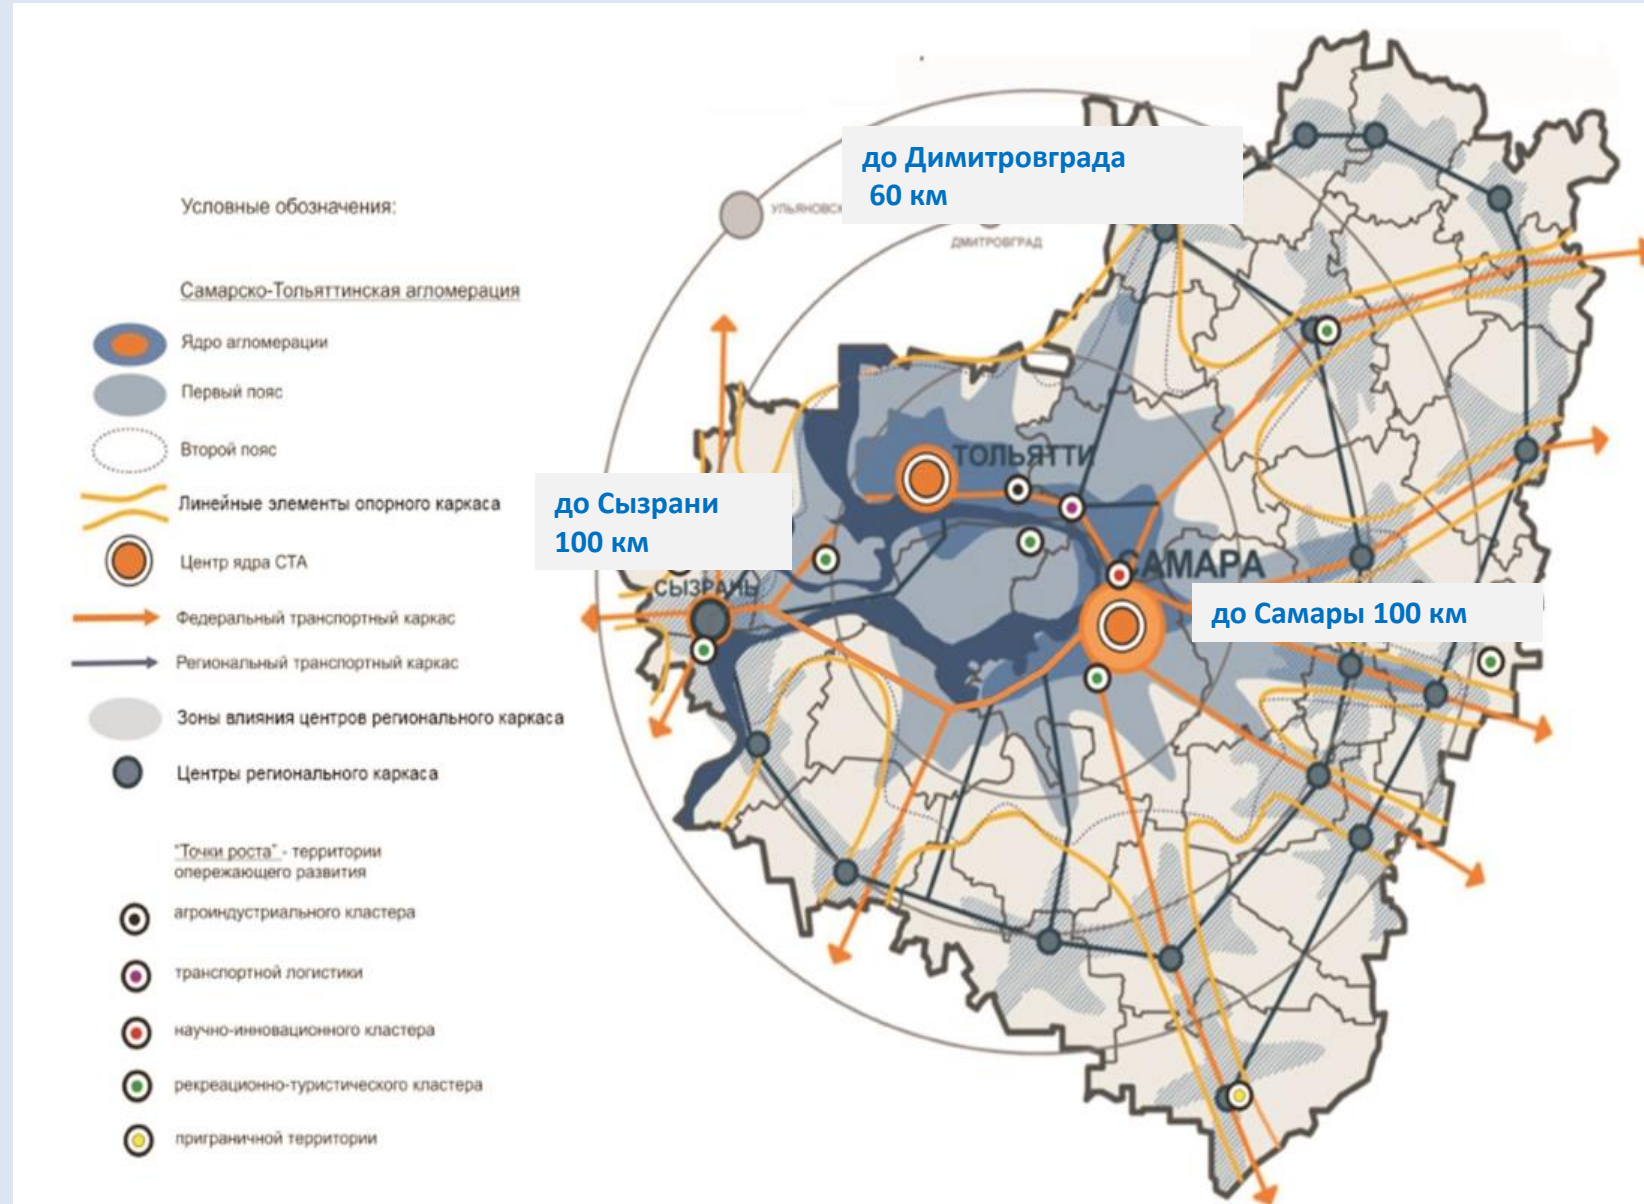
Условные обозначения:

Самарско-Тольяттинская агломерация

Ядро агломерации

Первый пояс

Второй пояс

Линейные элементы опорного каркаса

Центр ядра СТА

Федеральный транспортный каркас

Региональный транспортный каркас

Зоны влияния центров регионального каркаса

Центры регионального каркаса

"Точки роста" - территории опережающего развития

агроиндустриального кластера

транспортной логистики

научно-инновационного кластера

рекреационно-туристического кластера

приграничной территории

до Димитровграда 60 км

УЛЬЯНОВСК

ДИМИТРОВГРАД

до Сызрани 100 км

ТОЛЬЯТТИ

САМАРА

СЫЗРАНЬ

до Самары 100 км